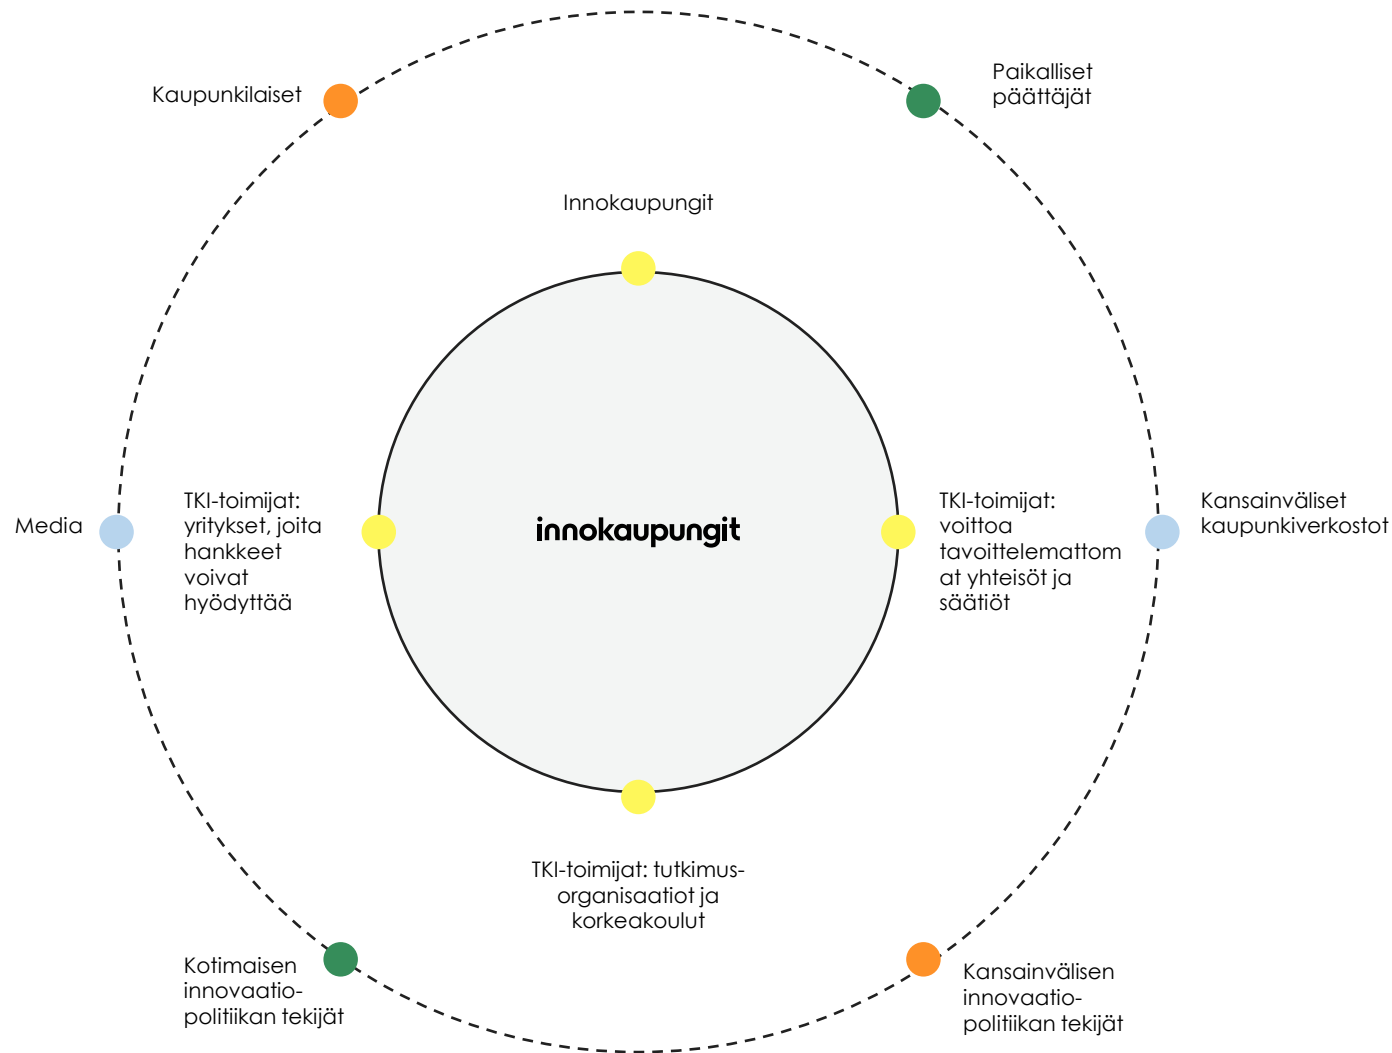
Kaupunkilaiset

Paikalliset päättäjät

Innokaupungit

Media

TKI-toimijat: yritykset, joita hankkeet voivat hyödyttää

innokaupungit

TKI-toimijat: voittoa tavoittelemattomat yhteisöt ja säätiöt

Kansainväliset kaupunkiverkostot

TKI-toimijat: tutkimus-organisaatiot ja korkeakoulut

Kotimaisen innovaatio-politiikan tekijät

Kansainvälisen innovaatio-politiikan tekijät